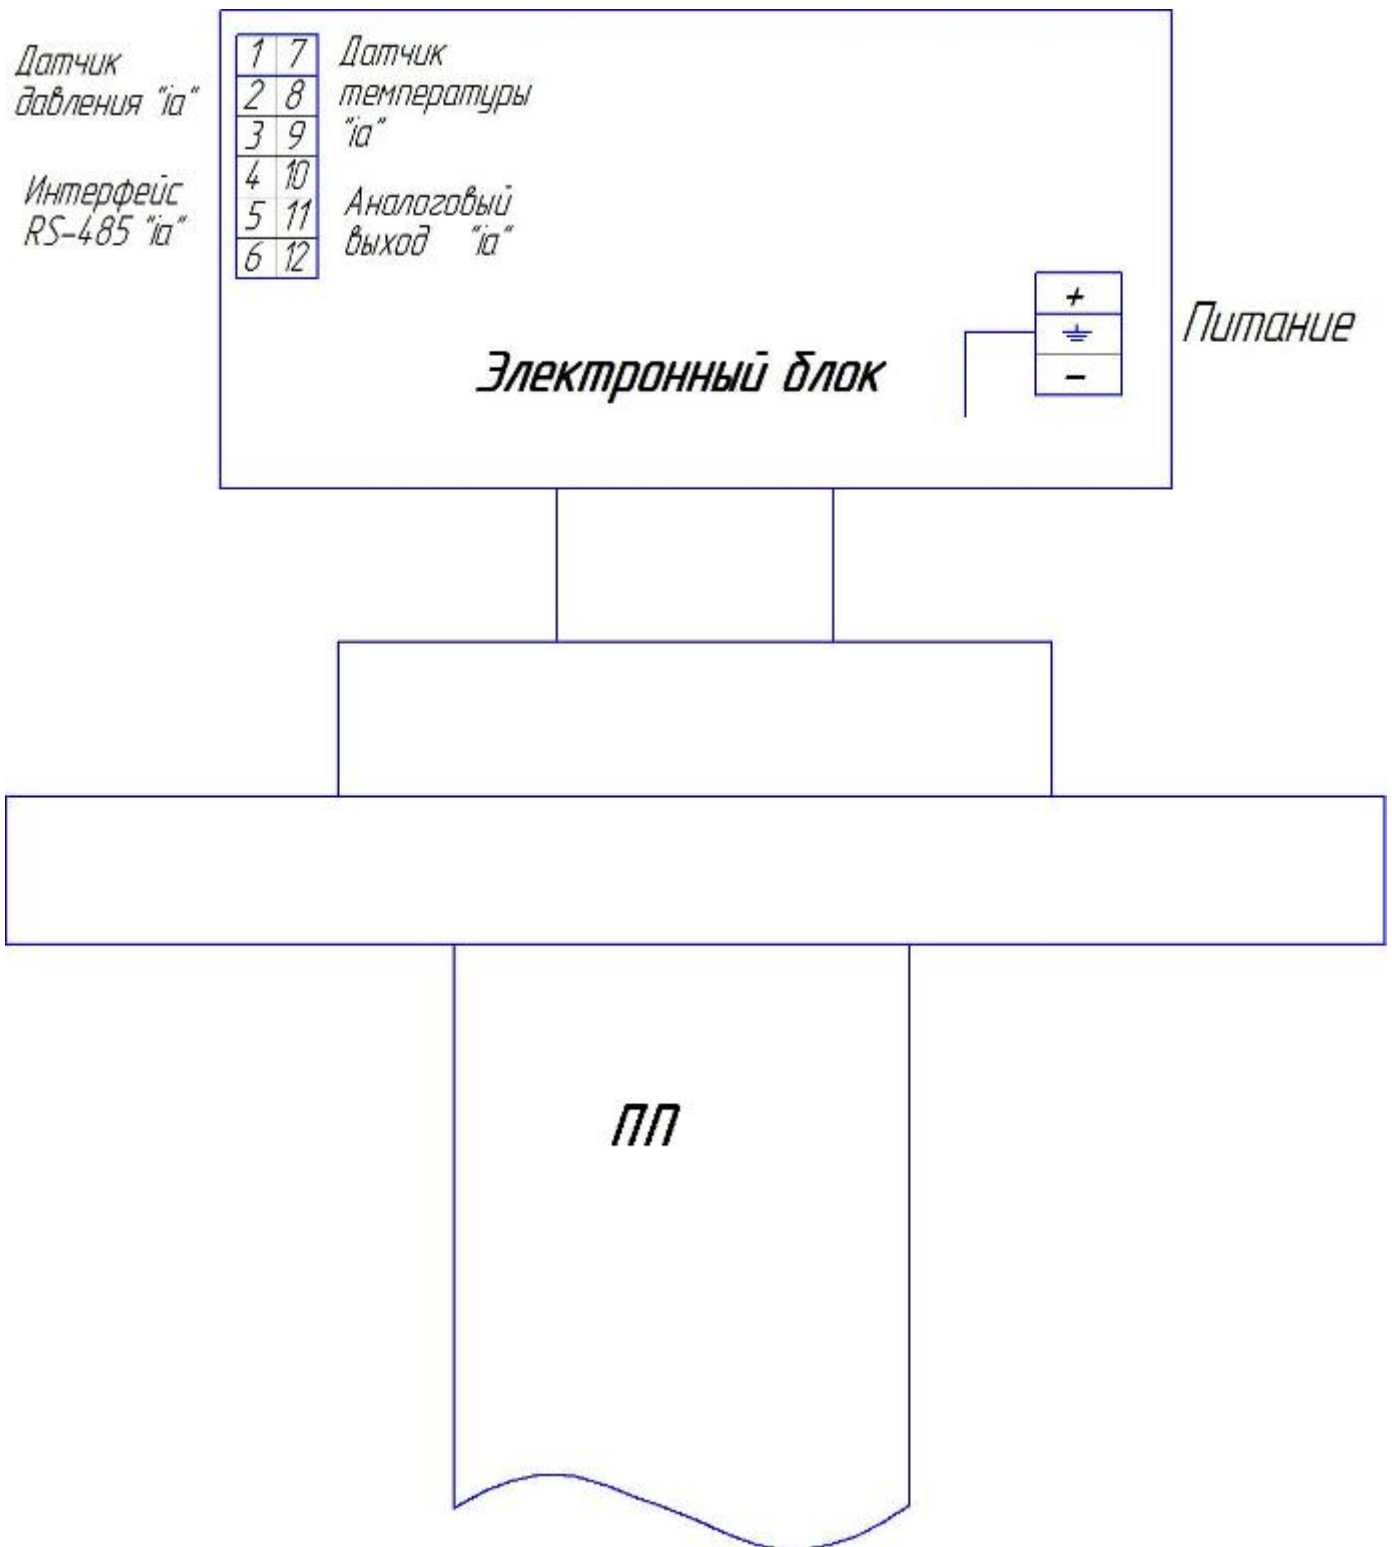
Датчик давления "ia"

Интерфейс RS-485 "ia"

| 1 | 7 |
|---|---|
| 2 | 8 |
| 3 | 9 |
| 4 | 10 |
| 5 | 11 |
| 6 | 12 |

Датчик температуры "ia"

Аналоговый выход "ia"

+
⏚
–

Питание

Электронный блок

ПП